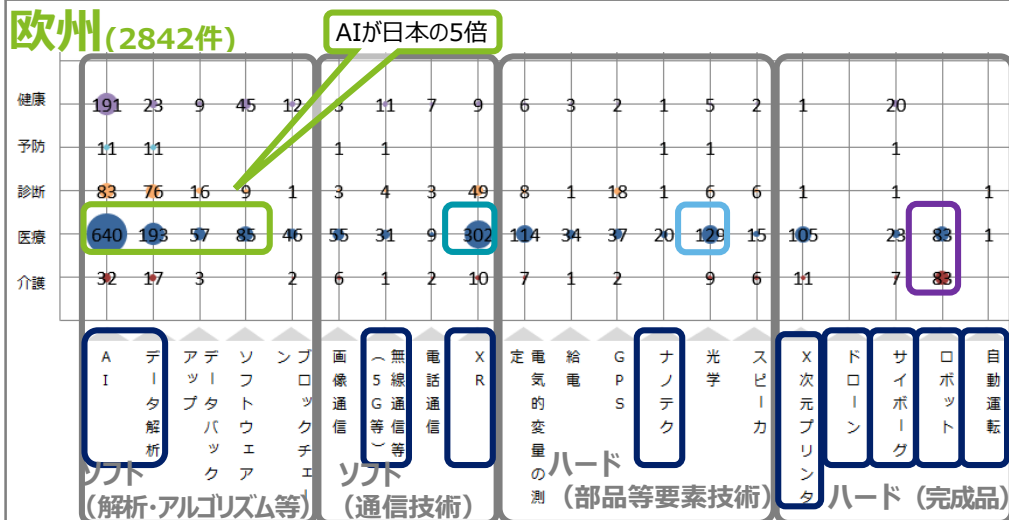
欧州(2842件)

AIが日本の5倍

| | AI | データ解析 | アプリ | データバック | ソフトウェア | ブロックチェーン | 画像通信 | 無線通信等(5G等) | 電話通信 | XR | 電気的変量の測定 | 給電 | GPS | ナノテク | 光学 | スピーカ | 3次元プリンタ | ドローン | サイボーグ | ロボット | 自動運転 |
|---|---|---|---|---|---|---|---|---|---|---|---|---|---|---|---|---|---|---|---|---|---|
| 健康 | 191 | 23 | 9 | 45 | 12 | 3 | 11 | 7 | 9 | 6 | 3 | 2 | 1 | 5 | 2 | 1 | | 20 | | | |
| 予防 | 11 | 11 | | | | 1 | 1 | | | | | | 1 | 1 | | | | 1 | | | |
| 診断 | 83 | 76 | 16 | 9 | 1 | 3 | 4 | 3 | 49 | 8 | 1 | 18 | 1 | 6 | 6 | 1 | | 1 | | | 1 |
| 医療 | 640 | 193 | 57 | 85 | 46 | 55 | 31 | 9 | 302 | 114 | 34 | 37 | 20 | 129 | 15 | 105 | | 28 | 83 | | 1 |
| 介護 | 32 | 17 | 3 | | 2 | 6 | 1 | 2 | 10 | 7 | 1 | 2 | | 9 | 6 | 11 | | 7 | 83 | | |

ソフト
(解析・アルゴリズム等)

ソフト
(通信技術)

ハード
(部品等要素技術)

ハード(完成品)